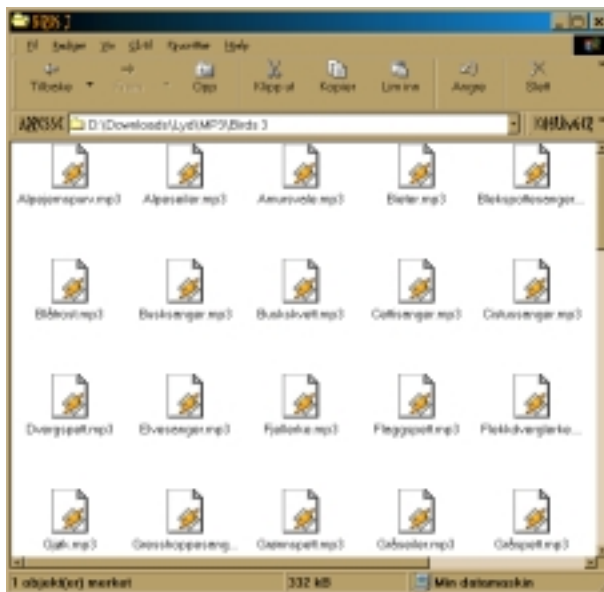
Birds 3

Fil Rediger Vis Gå til Favoritter Hjelp

Tilbake Frem Opp Klipp ut Kopier Lim inn Angre Slett

Adresse D:\Downloads\Lyd\MP3\Birds 3

Alpejernspurv.mp3 Alpeseiler.mp3 Amursvale.mp3 Bieter.mp3 Blekspottesanger...

Blåtrost.mp3 Busksanger.mp3 Buskskvett.mp3 Cettisanger.mp3 Cistussanger.mp3

Dvergspett.mp3 Elvesanger.mp3 Fjellerke.mp3 Fleggspett.mp3 Flekkdvergrerke...

Gjøk.mp3 Gresshoppesang... Gransspett.mp3 Gråseiler.mp3 Gråspett.mp3

1 objekt(er) merket 332 kB Min datamaskin